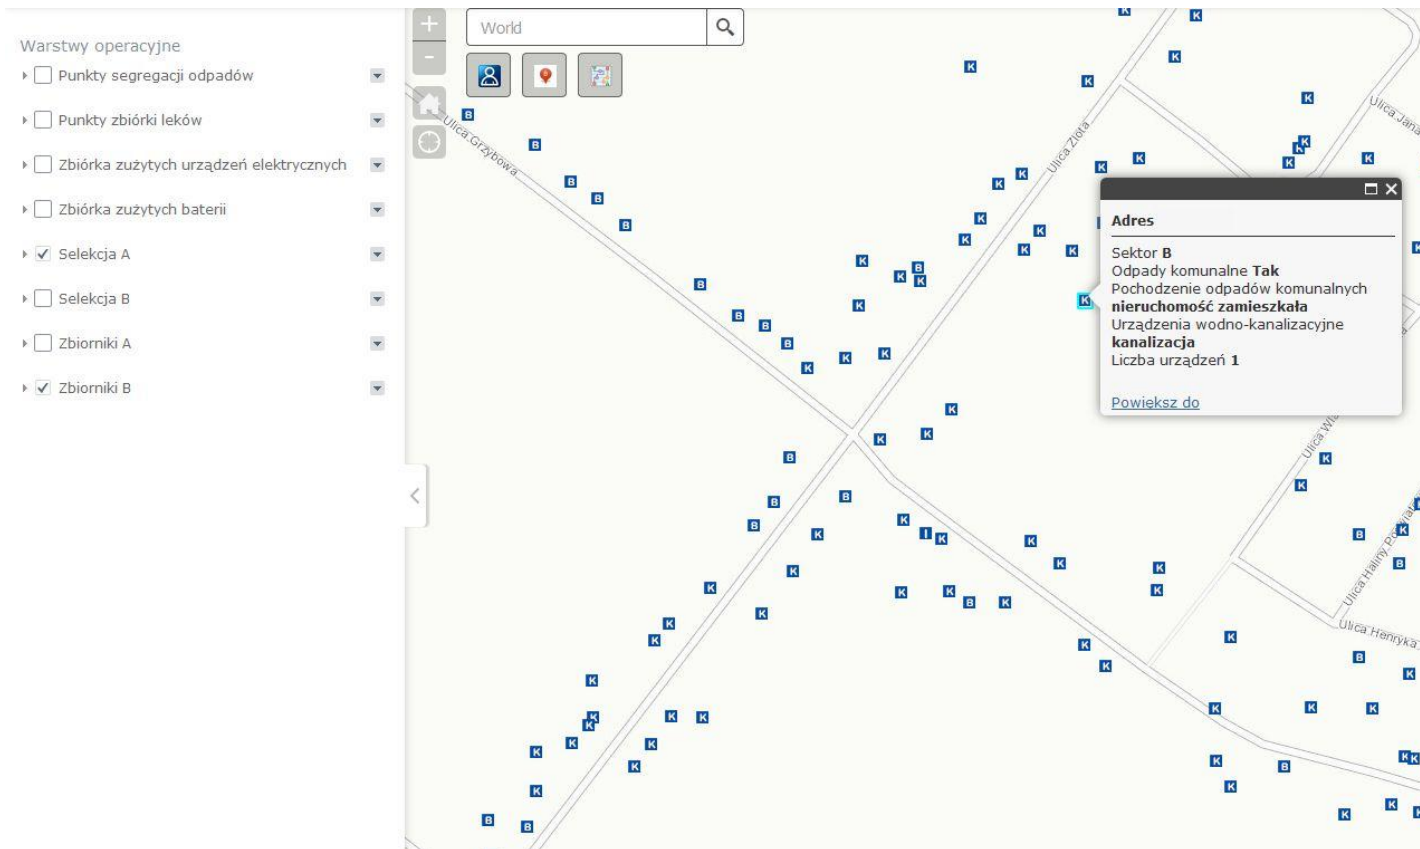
Warstwy operacyjne

Punkty segregacji odpadów

Punkty zbiórki leków

Zbiórka zużytych urządzeń elektrycznych

Zbiórka zużytych baterii

✓ Selekcja A

Selekcja B

Zbiorniki A

✓ Zbiorniki B

+
-

World

Ulica Grzybowa

Ulica Złota

Ulica Jana

Ulica Wi

Ulica Haliny Po

Ulica Henryka

Adres

Sektor **B**
Odpady komunalne **Tak**
Pochodzenie odpadów komunalnych **nieruchomość zamieszkała**
Urządzenia wodno-kanalizacyjne **kanalizacja**
Liczba urządzeń **1**

Powiększ do